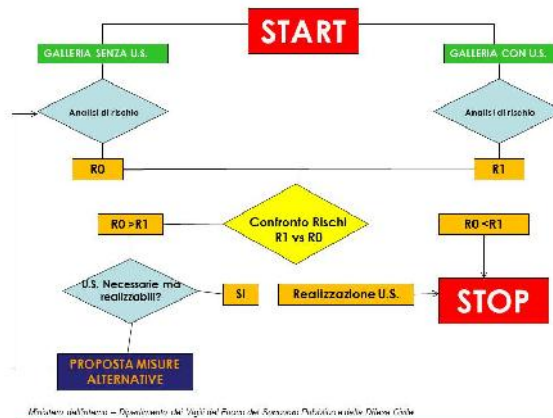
START

GALLERIA SENZA U.S.

GALLERIA CON U.S.

Analisi di rischio

Analisi di rischio

R0

R1

R0 >R1

Confronto Rischi R1 vs R0

R0 <R1

U.S. Necessarie ma realizzabili?

SI

Realizzazione U.S.

STOP

PROPOSTA MISURE ALTERNATIVE

Ministero dell'Interno – Dipartimento dei Vigili del Fuoco del Soccorso Pubblico e della Difesa Civile